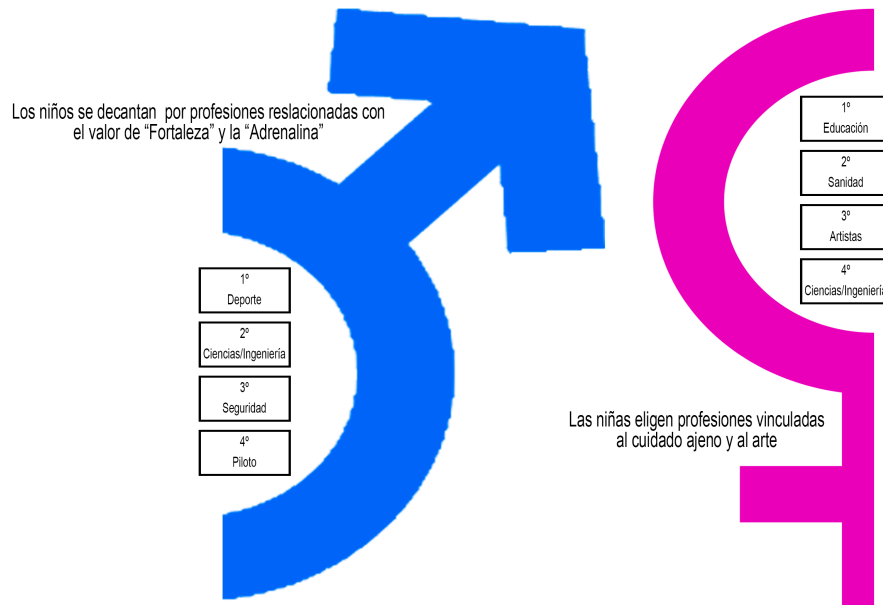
Los niños se decantan por profesiones reslacionadas con el valor de “Fortaleza” y la “Adrenalina”

1º
Deporte

2º
Ciencias/Ingeniería

3º
Seguridad

4º
Piloto

1º
Educación

2º
Sanidad

3º
Artistas

4º
Ciencias/Ingenierí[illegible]

Las niñas eligen profesiones vinculadas al cuidado ajeno y al arte